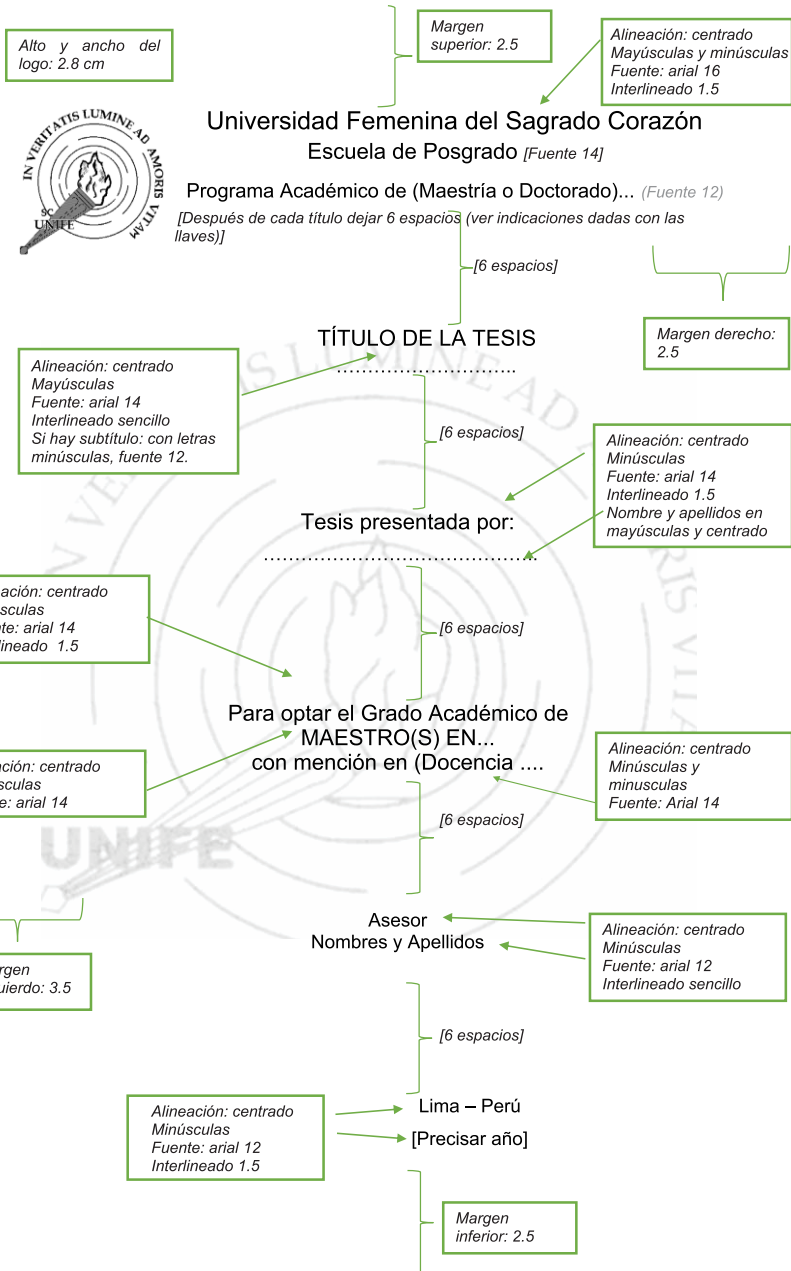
Alto y ancho del logo: 2.8 cm

Margen superior: 2.5

Alineación: centrado
Mayúsculas y minúsculas
Fuente: arial 16
Interlineado 1.5

IN VERITATIS LUMINE AD AMORIS VITAM
SC
UNIFE

Universidad Femenina del Sagrado Corazón
Escuela de Posgrado [Fuente 14]

Programa Académico de (Maestría o Doctorado)... (Fuente 12)

[Después de cada título dejar 6 espacios (ver indicaciones dadas con las llaves)]

[6 espacios]

Margen derecho: 2.5

TÍTULO DE LA TESIS
……………………….

Alineación: centrado
Mayúsculas
Fuente: arial 14
Interlineado sencillo
Si hay subtítulo: con letras minúsculas, fuente 12.

[6 espacios]

Alineación: centrado
Minúsculas
Fuente: arial 14
Interlineado 1.5
Nombre y apellidos en mayúsculas y centrado

Tesis presentada por:
……………………………………

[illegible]ación: centrado
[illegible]sculas
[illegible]te: arial 14
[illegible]lineado 1.5

[6 espacios]

Para optar el Grado Académico de
MAESTRO(S) EN...
con mención en (Docencia ....

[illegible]ción: centrado
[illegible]sculas
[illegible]e: arial 14

Alineación: centrado
Minúsculas y minusculas
Fuente: Arial 14

[6 espacios]

UNIFE

Asesor
Nombres y Apellidos

Alineación: centrado
Minúsculas
Fuente: arial 12
Interlineado sencillo

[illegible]rgen
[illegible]uierdo: 3.5

[6 espacios]

Alineación: centrado
Minúsculas
Fuente: arial 12
Interlineado 1.5

Lima – Perú
[Precisar año]

Margen inferior: 2.5